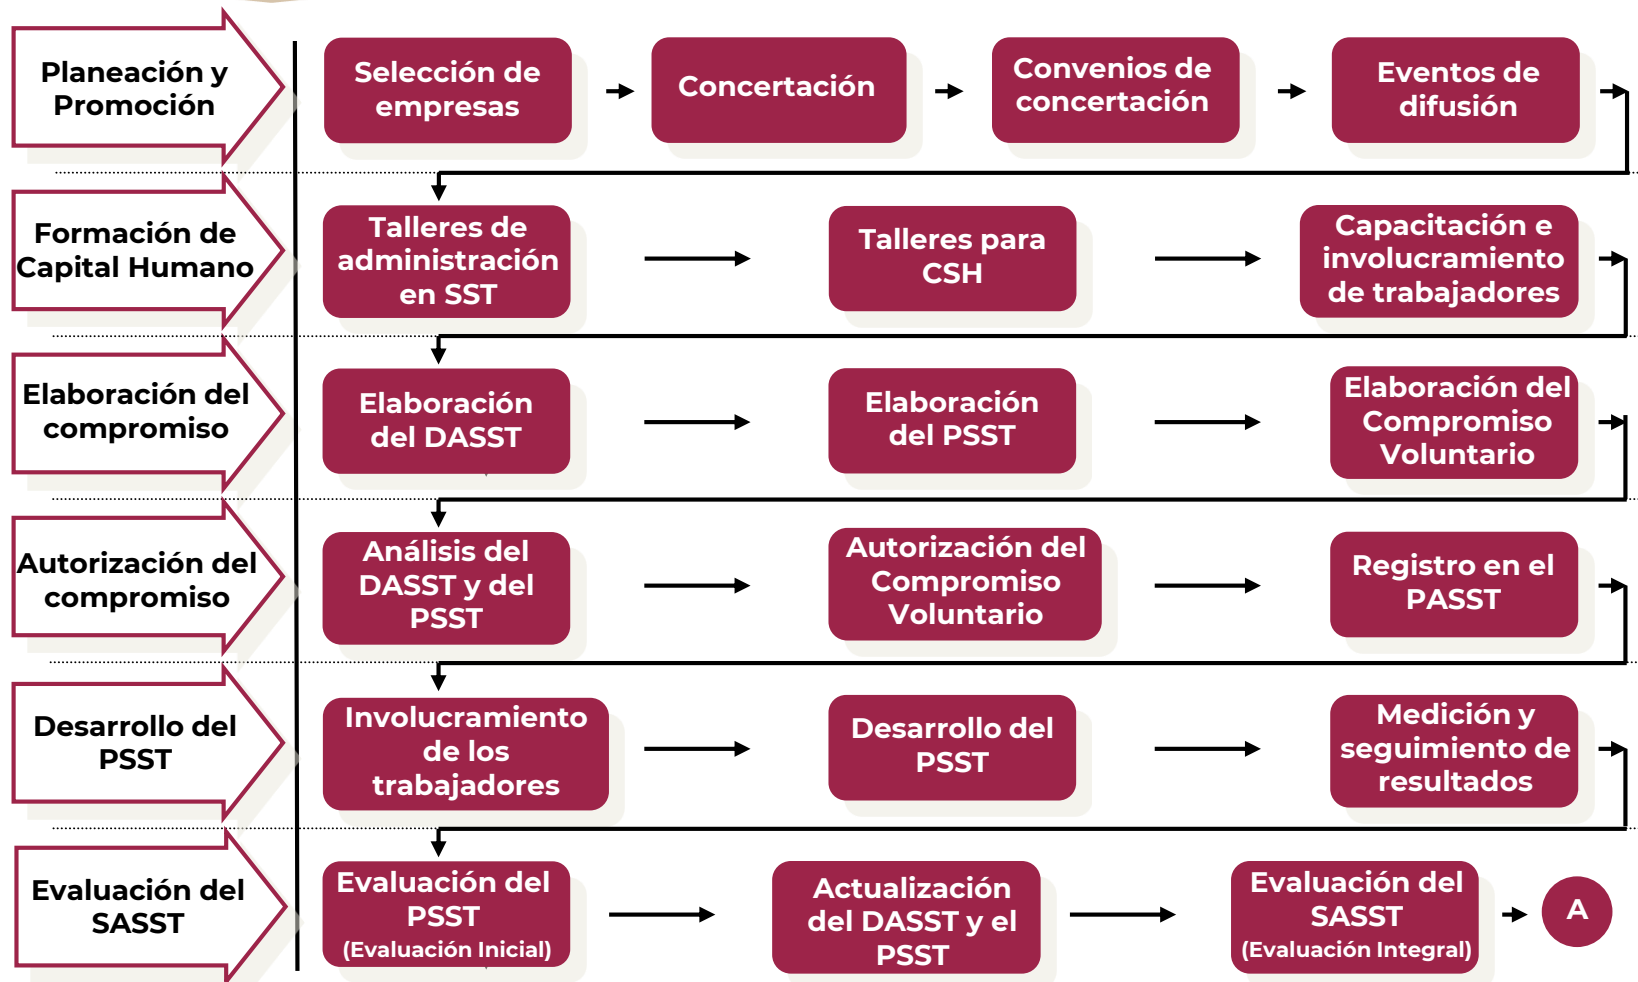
Planeación y Promoción

Selección de empresas

Concertación

Convenios de concertación

Eventos de difusión

Formación de Capital Humano

Talleres de administración en SST

Talleres para CSH

Capacitación e involucramiento de trabajadores

Elaboración del compromiso

Elaboración del DASST

Elaboración del PSST

Elaboración del Compromiso Voluntario

Autorización del compromiso

Análisis del DASST y del PSST

Autorización del Compromiso Voluntario

Registro en el PASST

Desarrollo del PSST

Involucramiento de los trabajadores

Desarrollo del PSST

Medición y seguimiento de resultados

Evaluación del SASST

Evaluación del PSST (Evaluación Inicial)

Actualización del DASST y el PSST

Evaluación del SASST (Evaluación Integral)

A